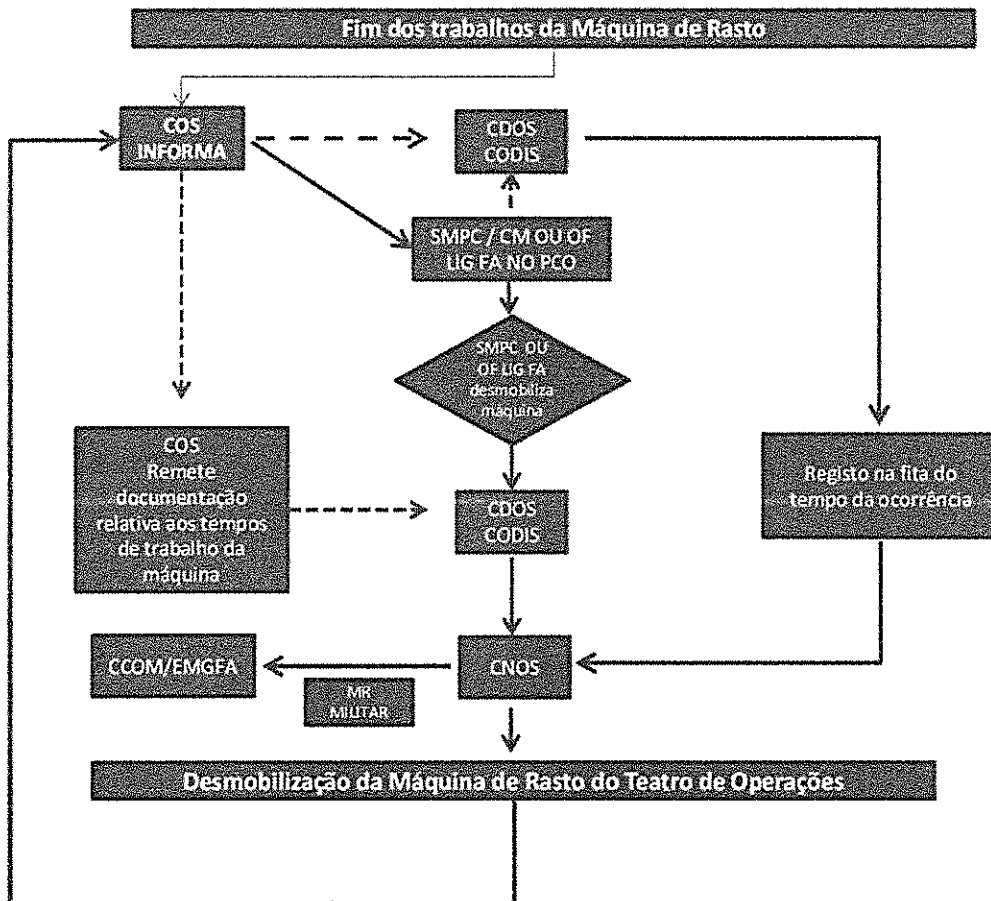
Fim dos trabalhos da Máquina de Rasto

COS INFORMA

CDOS CODIS

SMPC / CM OU OF LIG FA NO PCO

SMPC OU OF LIG FA desmobiliza máquina

COS Remete documentação relativa aos tempos de trabalho da máquina

CDOS CODIS

Registo na fita do tempo da ocorrência

CCOM/EMGFA

MR MILITAR

CNOS

Desmobilização da Máquina de Rasto do Teatro de Operações